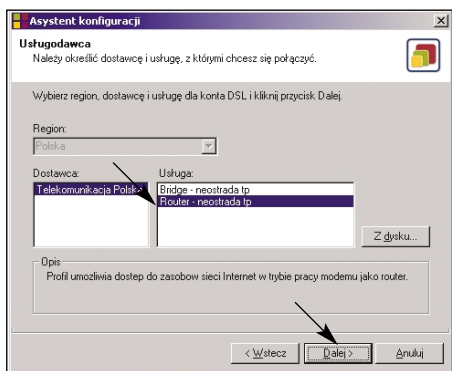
Asystent konfiguracji

Usługodawca
Należy określić dostawcę i usługę, z którymi chcesz się połączyć.

Wybierz region, dostawcę i usługę dla konta DSL i kliknij przycisk Dalej.

Region:
Polska

Dostawca:
Telekomunikacja Polska

Usługa:
Bridge - neostrada tp
Router - neostrada tp

Z dysku...

Opis
Profil umozliwia dostep do zasobow sieci Internet w trybie pracy modemu jako router.

< Wstecz
Dalej >
Anuluj